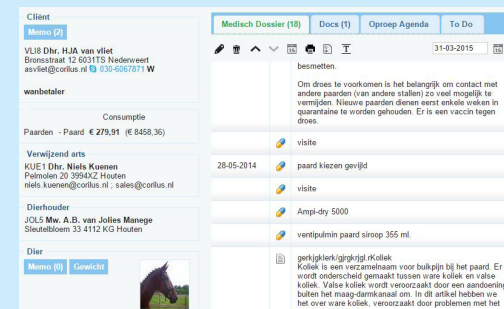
Cliënt
Memo (2)
VLI8 Dhr. HJA van vliet
Bronsstraat 12 6031TS Nederweert
asvliet@corilus.nl 030-6067871 W

wanbetaler

Consumptie
Paarden - Paard € 279,91 (€ 8458,36)

Verwijzend arts
KUE1 Dhr. Niels Kuenen
Pelmolen 20 3994XZ Houten
niels.kuenen@corilus.nl ; sales@corilus.nl

Dierhouder
JOL5 Mw. A.B. van Jolies Manege
Sleutelbloem 33 4112 KG Houten

Dier
Memo (0) Gewicht

Medisch Dossier (18) Docs (1) Oproep Agenda To Do

31-03-2015

besmetten.

Om droes te voorkomen is het belangrijk om contact met andere paarden (van andere stallen) zo veel mogelijk te vermijden. Nieuwe paarden dienen eerst enkele weken in quarantaine te worden gehouden. Er is een vaccin tegen droes.

visite

28-05-2014 paard kiezen gevijld

visite

Ampi-dry 5000

ventipulmin paard siroop 355 ml.

gerkjgklerk/gjrgkrjgl.rKoliek
Koliek is een verzamelnaam voor buikpijn bij het paard. Er wordt onderscheid gemaakt tussen ware koliek en valse koliek. Valse koliek wordt veroorzaakt door een aandoening buiten het maag-darmkanaal om. In dit artikel hebben we het over ware koliek, veroorzaakt door problemen met het